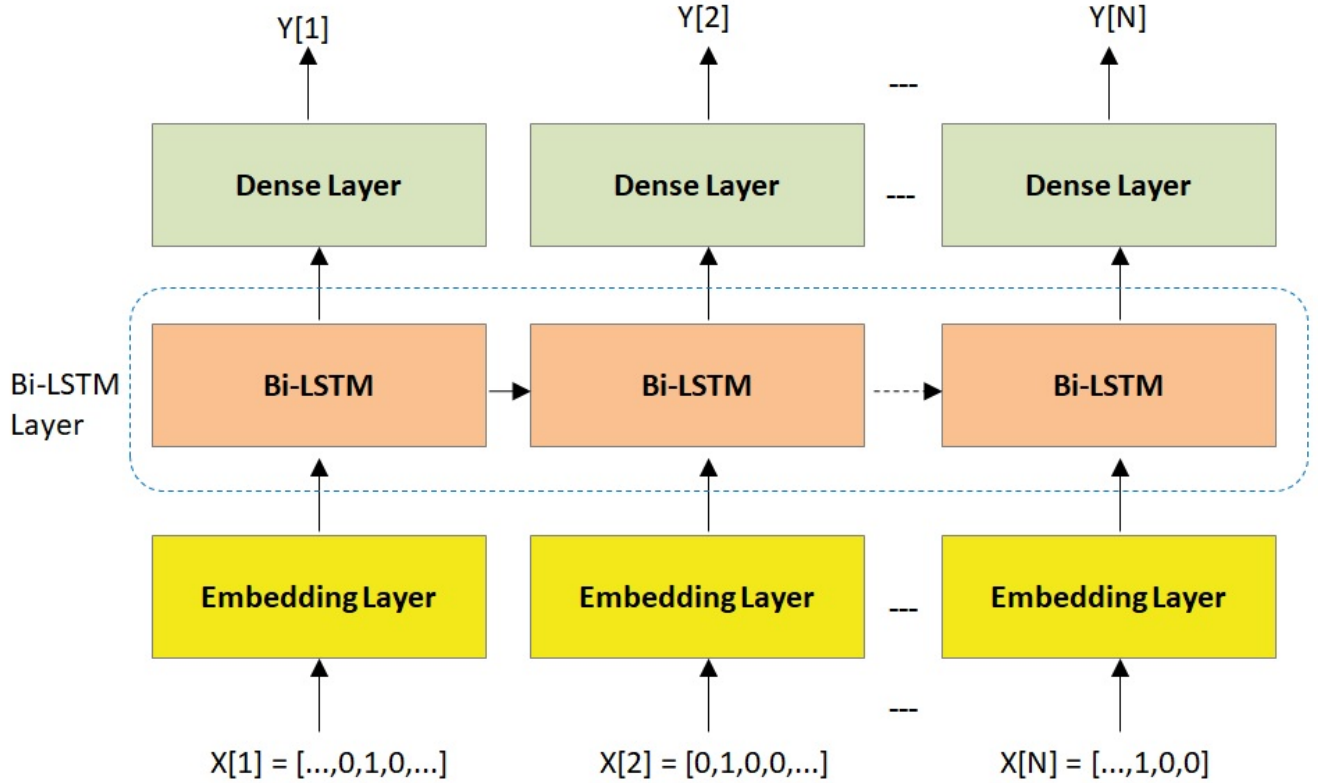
Y[1]

Y[2]

---

Y[N]

Dense Layer

Dense Layer

---

Dense Layer

Bi-LSTM Layer

Bi-LSTM

Bi-LSTM

Bi-LSTM

Embedding Layer

Embedding Layer

---

Embedding Layer

---

X[1] = [...,0,1,0,...]

X[2] = [0,1,0,0,...]

X[N] = [...,1,0,0]